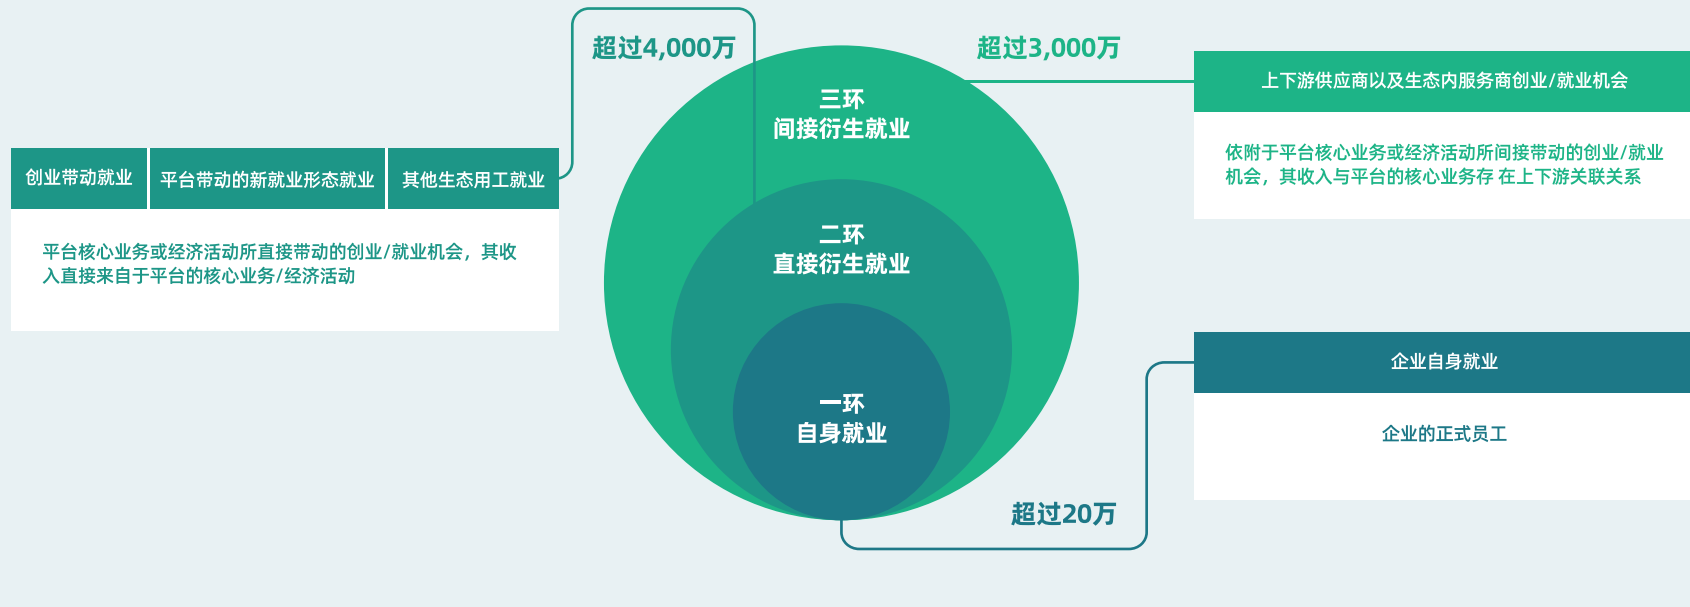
超过4,000万

创业带动就业

平台带动的新就业形态就业

其他生态用工就业

平台核心业务或经济活动所直接带动的创业/就业机会，其收入直接来自于平台的核心业务/经济活动

三环
间接衍生就业

二环
直接衍生就业

一环
自身就业

超过3,000万

上下游供应商以及生态内服务商创业/就业机会

依附于平台核心业务或经济活动所间接带动的创业/就业机会，其收入与平台的核心业务存 在上下游关联关系

企业自身就业

企业的正式员工

超过20万